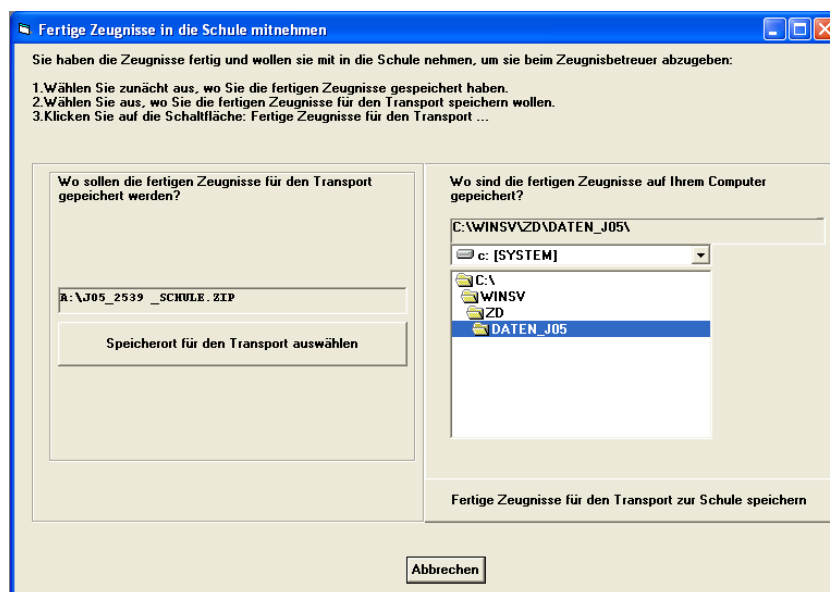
Fertige Zeugnisse in die Schule mitnehmen

Sie haben die Zeugnisse fertig und wollen sie mit in die Schule nehmen, um sie beim Zeugnisbetreuer abzugeben:

1.Wählen Sie zunächst aus, wo Sie die fertigen Zeugnisse gespeichert haben.
2.Wählen Sie aus, wo Sie die fertigen Zeugnisse für den Transport speichern wollen.
3.Klicken Sie auf die Schaltfläche: Fertige Zeugnisse für den Transport ...

Wo sollen die fertigen Zeugnisse für den Transport gepeichert werden?

A:\J05_2539 _SCHULE.ZIP

Speicherort für den Transport auswählen

Wo sind die fertigen Zeugnisse auf Ihrem Computer gepeichert?

C:\WINSV\ZD\DATEN_J05\

c: [SYSTEM]

C:\
WINSV
ZD
DATEN_J05

Fertige Zeugnisse für den Transport zur Schule speichern

Abbrechen